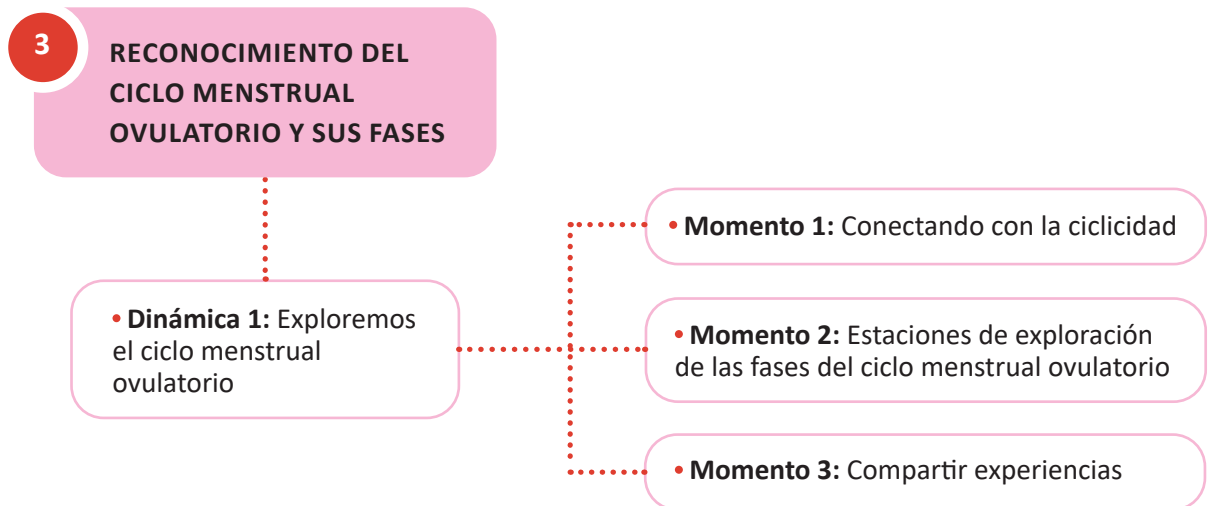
3

RECONOCIMIENTO DEL CICLO MENSTRUAL OVULATORIO Y SUS FASES

• Dinámica 1: Exploremos el ciclo menstrual ovulatorio

• Momento 1: Conectando con la ciclicidad

• Momento 2: Estaciones de exploración de las fases del ciclo menstrual ovulatorio

• Momento 3: Compartir experiencias